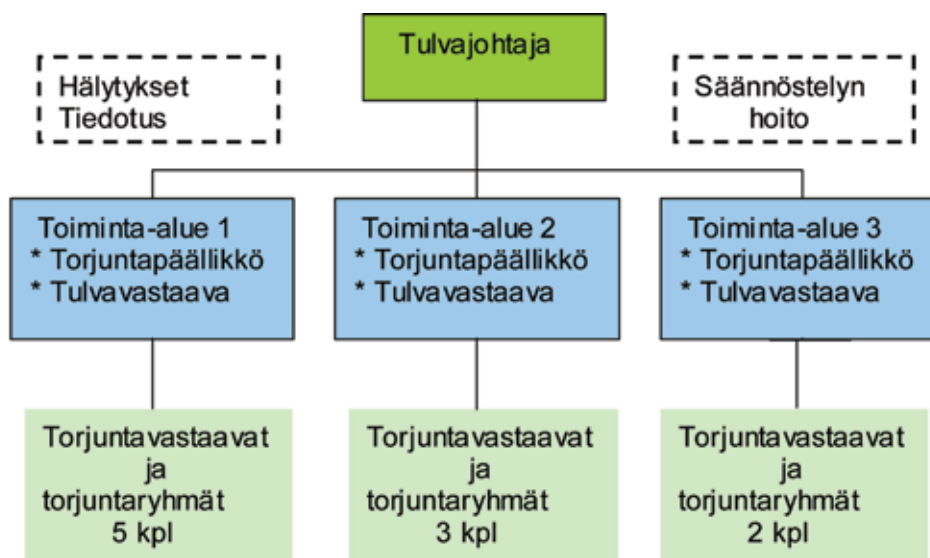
Hälytykset
Tiedotus

Tulvajohtaja

Säännöstelyn hoito

Toiminta-alue 1
* Torjuntapäällikkö
* Tulvavastaava

Toiminta-alue 2
* Torjuntapäällikkö
* Tulvavastaava

Toiminta-alue 3
* Torjuntapäällikkö
* Tulvavastaava

Torjuntavastaavat ja torjuntaryhmät 5 kpl

Torjuntavastaavat ja torjuntaryhmät 3 kpl

Torjuntavastaavat ja torjuntaryhmät 2 kpl